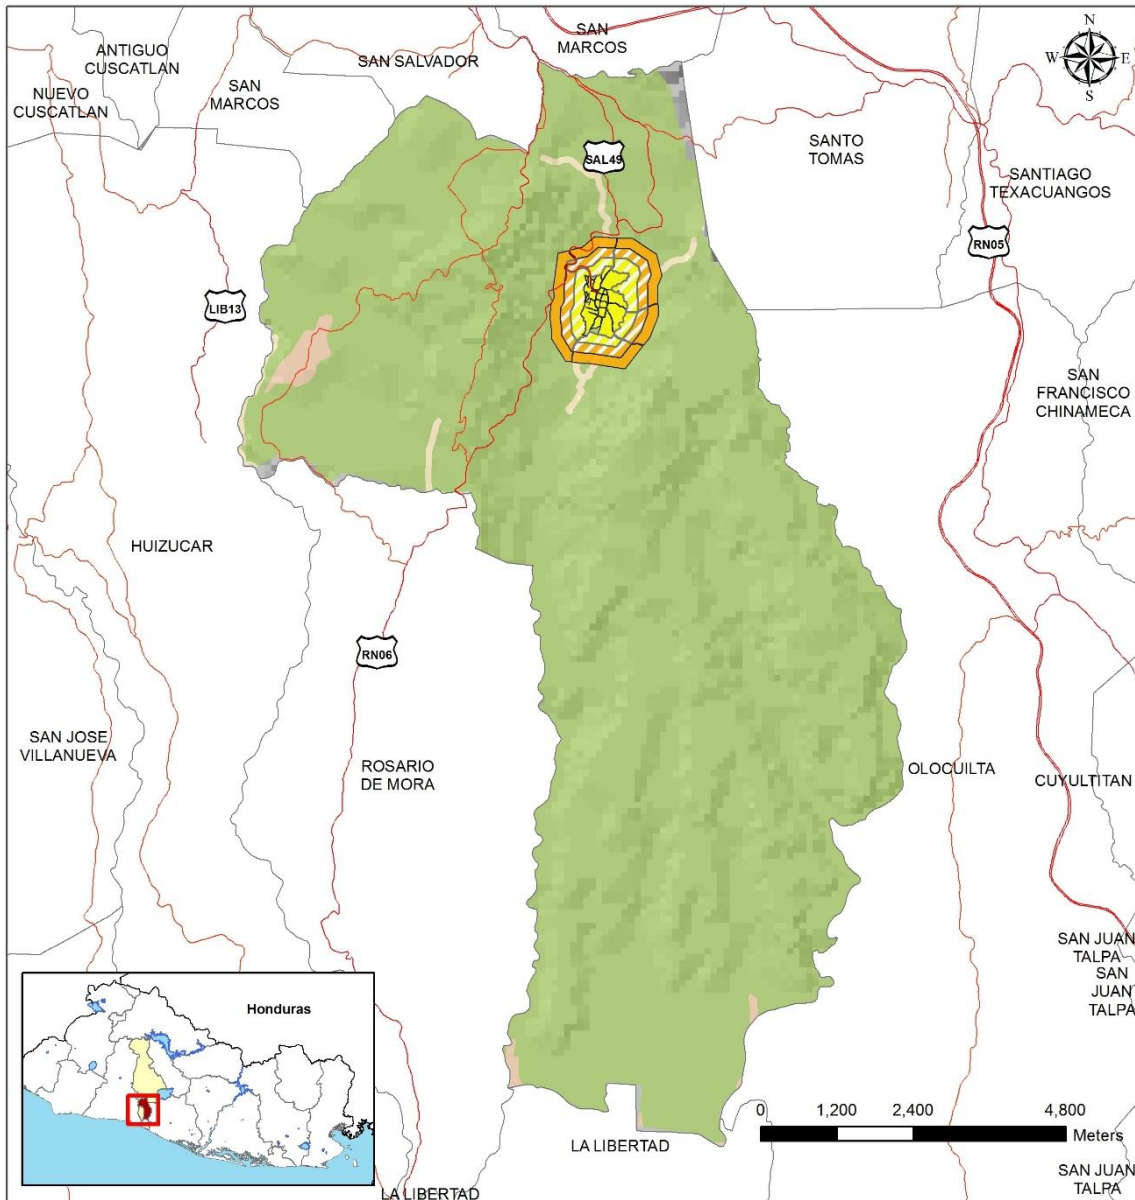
SAN MARCOS

ANTIGUO CUSCATLAN

SAN SALVADOR

N
W
E
S

NUEVO CUSCATLAN

SAN MARCOS

SAL49

SANTO TOMAS

SANTIAGO TEXACUANGOS

RN05

LIB13

SAN FRANCISCO CHINAMECA

HUIZUCAR

RN06

SAN JOSE VILLANUEVA

ROSARIO DE MORA

OLOCUILTA

CUYULTITAN

SAN JUAN TALPA
SAN JUAN TALPA

Honduras

0 1,200 2,400 4,800
Meters

LA LIBERTAD

SAN JUAN TALPA

LA LIBERTAD